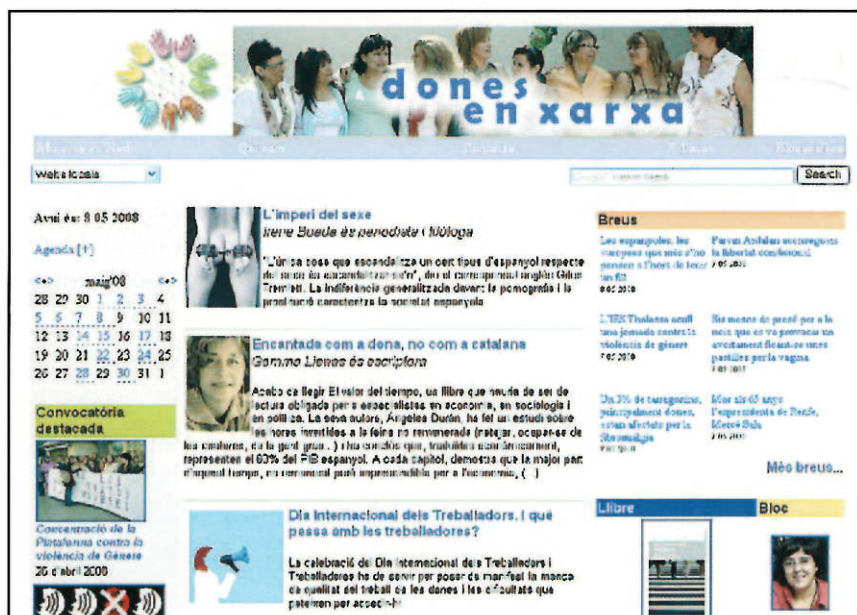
dones en xarxa

Mujeres en Red | Qui som | Contacte | Enllaços | Recursos

Webs locals

Search

Avui és: 8 05 2008

Agenda [+]

<-> maig'08 <->

28 29 30 1 2 3 4
5 6 7 8 9 10 11
12 13 14 15 16 17 18
19 20 21 22 23 24 25
26 27 28 29 30 31 1

Convocatòria destacada

Concentració de la Plataforma contra la violència de Gènere
26 d'abril 2008

L'imperi del sexe
Irene Boada és periodista i biòloga

"L'única cosa que escandalitza un cert tipus d'espanyol respecte del sexe és escandalitzar-se'n", deia el corresponsal anglès Gilles Tremlett. La indiferència generalitzada davant la pornografia i la prostitució caracteritza la societat espanyola

Encantada com a dona, no com a catalana
Gemma Lienas és escriptora

Acabo de llegir El valor del tiempo, un llibre que hauria de ser de lectura obligada per a especialistes en economia, en sociologia i en política. La seva autora, Àngeles Durán, hi fet un estudi sobre les hores invertides a la feina no remunerada (netejar, ocupar-se de les criatures, de la gent gran...) i ha conclòs que, traduïdes a un llenguatge monetari, representen el 60% del PIB espanyol. A cada capítol, demostra que la major part d'aquest temps, no remunerat però imprescindible per a l'economia, ( )

Dia Internacional dels Treballadors. I què passa amb les treballadores?

La celebració del Dia Internacional dels Treballadors i Treballadores ha de servir per posar de manifest la manca de qualitat del treball de les dones i les dificultats que pateixen per accedir-hi

Breus

Les espanyoles, les europees que més s'ho pensen a l'hora de tenir un fill
8 05 2008

Parem Andalús encoratgen la llibertat condicional
7 05 2008

L'IES Thalassa acull una jornada contra la violència de gènere
7 05 2008

Sis mesos de presó per a la noia que es va provocar un avortament fent-se unes pastilles per la vagina
7 05 2008

Un 3% de tarragonins, principalment dones, estan afectats per la fibromiàlgia
7 05 2008

Mor als 65 anys l'especialista de Renfe, Mercè Sala
7 05 2008

Més breus...

Llibre

Bloc